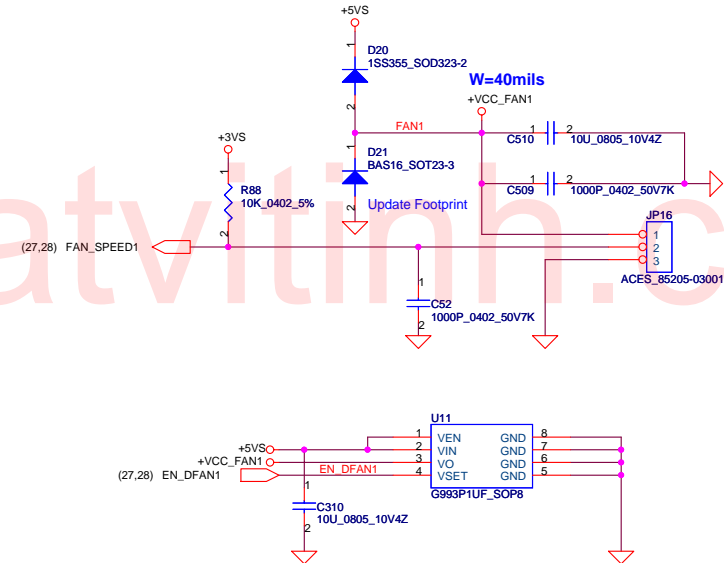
+5VS

1

D20
1SS355_SOD323-2

W=40mils

2

+VCC_FAN1

FAN1

1 2
C510 10U_0805_10V4Z

D21
BAS16_SOT23-3

1

C509 1 2 1000P_0402_50V7K

2

Update Footprint

+3VS

1

R88
10K_0402_5%

2

JP16

(27,28) FAN_SPEED1

1
2
3

ACES_85205-03001

1

C52
1000P_0402_50V7K

2

atvitinh.c

U11

+5VS
+VCC_FAN1
(27,28) EN_DFAN1

EN_DFAN1

1 VEN GND 8
2 VIN GND 7
3 VO GND 6
4 VSET GND 5

G993P1UF_SOP8

1

C310
10U_0805_10V4Z

2